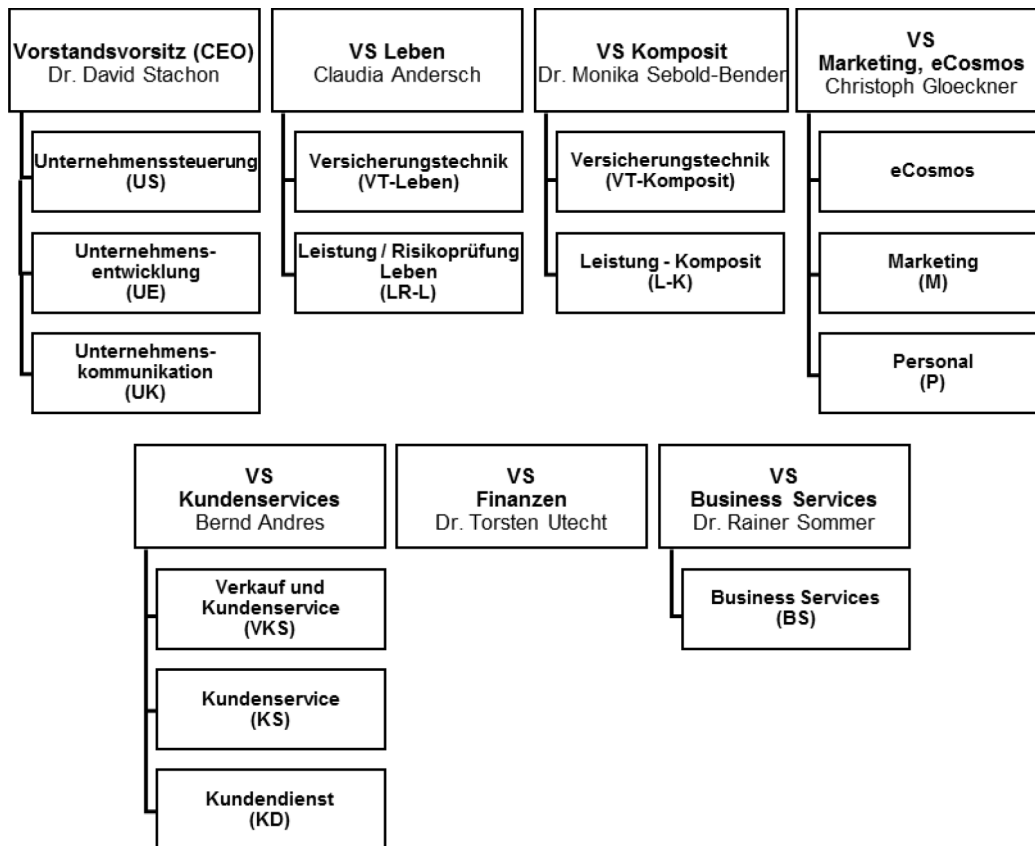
Vorstandsvorsitz (CEO)
Dr. David Stachon

Unternehmenssteuerung (US)

Unternehmensentwicklung (UE)

Unternehmenskommunikation (UK)

VS Leben
Claudia Andersch

Versicherungstechnik (VT-Leben)

Leistung / Risikoprüfung Leben (LR-L)

VS Komposit
Dr. Monika Sebold-Bender

Versicherungstechnik (VT-Komposit)

Leistung - Komposit (L-K)

VS
Marketing, eCosmos
Christoph Gloeckner

eCosmos

Marketing (M)

Personal (P)

VS
Kundenservices
Bernd Andres

Verkauf und Kundenservice (VKS)

Kundenservice (KS)

Kundendienst (KD)

VS
Finanzen
Dr. Torsten Utecht

VS
Business Services
Dr. Rainer Sommer

Business Services (BS)